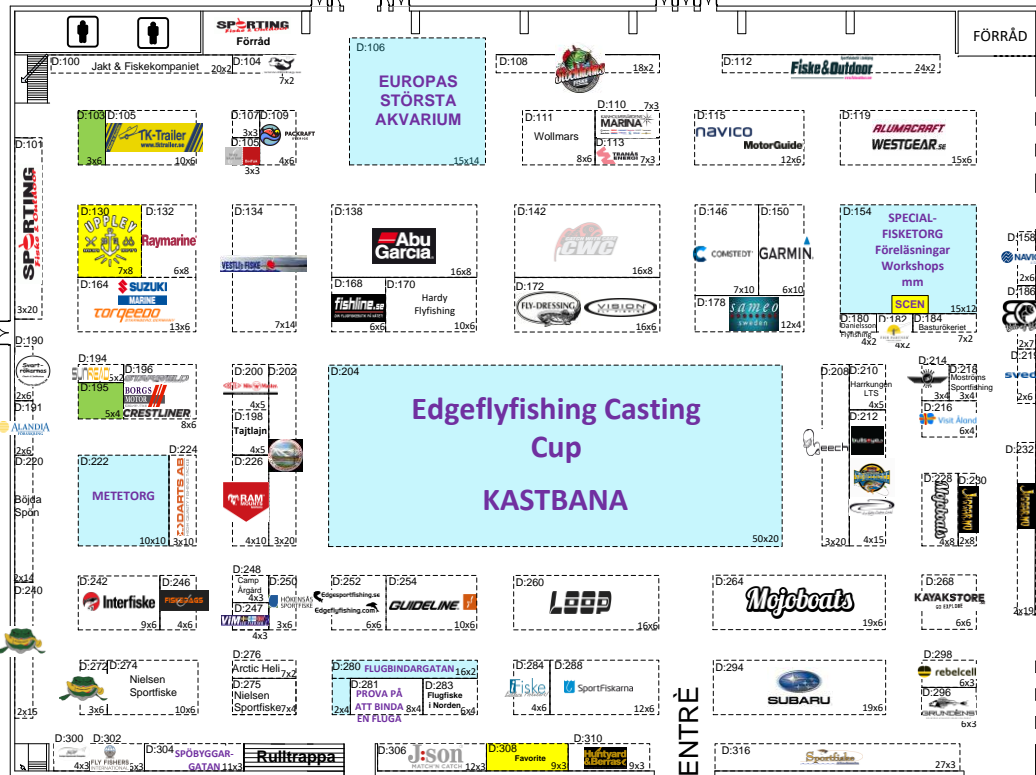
SPORTING
Förråd
FÖRRÅD
D:100 Jakt & Fiskekompaniet 20x2
D:104 7x2
D:106
EUROPAS STÖRSTA AKVARIUM
15x14
D:108 18x2
D:112 Fiske&Outdoor 24x2
D:103 D:105 TK-Trailer www.tktrailer.se 3x6 10x6
D:107 D:109 3x3 PACKRAFT
D:105 4x6 3x3
D:111 Wollmars 8x6
D:110 7x3 MARINA
D:113 7x3
D:115 navico MotorGuide 12x6
D:119 ALUMACRAFT WESTGEAR.se 15x6
D:101 SPORTING 3x20
D:130 UPPLEY 7x8
D:132 Raymarine 6x8
D:134 VESTLIA FISKE 7x14
D:138 Abu Garcia 16x8
D:142 CWC 16x8
D:146 COMSTEDT 7x10
D:150 GARMIN 6x10
D:154 SPECIAL-FISKETORG Föreläsningar Workshops mm SCEN 15x12
D:158 NAVICO
D:164 SUZUKI MARINE torqeedo 13x6
D:168 fishline.se 6x6
D:170 Hardy Flyfishing 8x6
D:172 FLY-DRESSING VISION 16x6
D:178 sameo sweden 12x4
D:180 Danielsson Flyfishing D:182 D:184 Basturökeriet 4x2 7x2
D:186
2x7 D:219
D:190
2x6 D:191 ALANDIA
D:194 D:196 5x2 D:195 BORGS MOTOR CRESTLINER 5x4 8x6
D:200 D:202 4x5 D:198 Tajtlajn 4x5
D:204
Edgeflyfishing Casting Cup KASTBANA
50x20
D:208 D:210 Harrkungen LTS 4x5 D:212 eech 3x20 4x15
D:214 D:218 Mostroms Sportfishing 3x4 3x4
D:216 Visit Åland 6x4
2x6 D:220 Böjda Spön
D:222 METETORG 10x10
D:224 DARTS AB 3x10
D:226 RAM MOUNTS 4x10 3x20
D:228 D:230 Mojoboats 4x8 2x8
2x14 D:240
D:242 Interfiske 9x6
D:246 FISKEBUGS 4x6
D:248 Camp Årgård 4x3 D:247 4x3
D:250 HÖKENSÅS SPORTFISKE 3x6
D:252 Edgesportfishing.se Edgeflyfishing.com 6x6
D:254 GUIDELINE 10x6
D:260 LOOP 16x6
D:264 Mojoboats 19x6
D:268 KAYAKSTORE GO EXPLORE 6x6
2x15
D:272 D:274 Nielsen Sportfiske 3x6 10x6
D:276 Arctic Heli 7x2 D:275 Nielsen Sportfiske 7x4
D:280 FLUGBINDARGATAN 16x2
D:281 PROVA PÅ ATT BINDA EN FLUGA 2x4 8x4
D:283 Flugfiske i Norden 6x4
D:284 Fiske 4x6
D:288 SportFiskarna 12x6
ENTRÉ
D:294 SUBARU 19x6
D:298 rebelcell 6x3
D:296 6x3
D:300 D:302 FLY FISHERS INTERNATIONAL 4x3 5x3
D:304 SPÖBYGGAR-GATAN 11x3
Rulltrappa
D:306 J:son MATCH'N CATCH 12x3
D:308 Favorite 9x3
D:310 9x3
D:316 Sportfiske 27x3